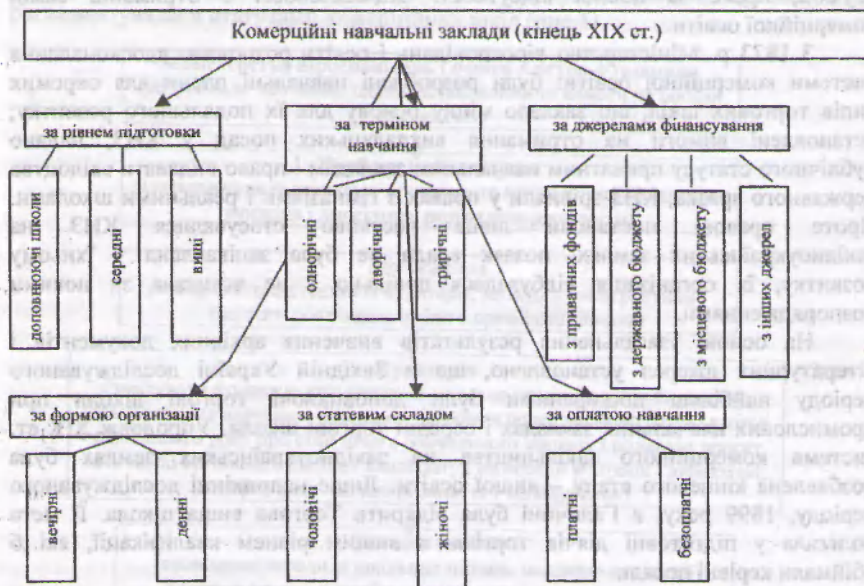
Комерційні навчальні заклади (кінець XIX ст.)

за рівнем підготовки

доповнюючі школи

середні

вищі

за терміном навчання

однорічні

дворічні

трирічні

за джерелами фінансування

з приватних фондів

з державного бюджету

з місцевого бюджету

з інших джерел

за формою організації

вечірні

денні

за статевим складом

чоловічі

жіночі

за оплатою навчання

платні

безоплатні